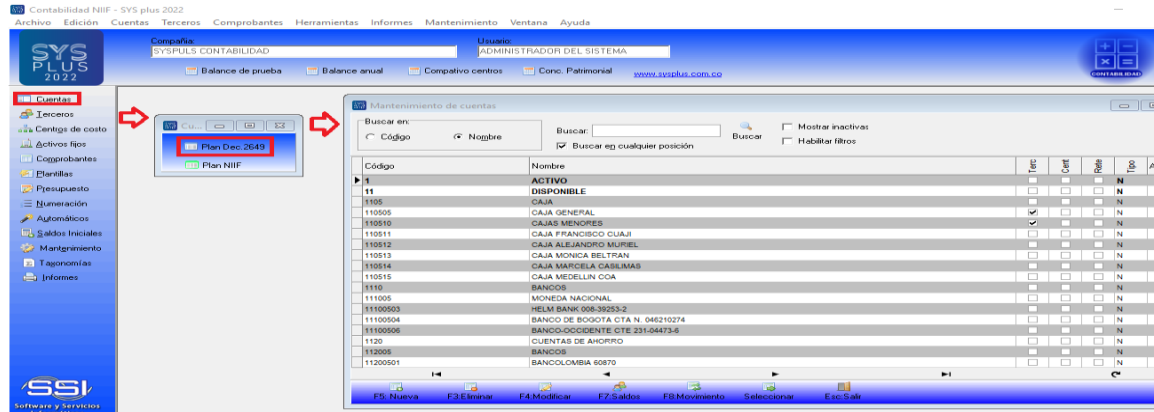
Contabilidad NIIF - SYS plus 2022

Archivo Edición Cuentas Terceros Comprobantes Herramientas Informes Mantenimiento Ventana Ayuda

SYS PLUS 2022

Compañía: SYSPULS CONTABILIDAD

Usuario: ADMINISTRADOR DEL SISTEMA

Balance de prueba | Balance anual | Compativo centros | Conc. Patrimonial | www.sysplus.com.co

CONTABILIDAD

Cuentas
Terceros
Centros de costo
Activos fijos
Comprobantes
Plantillas
Presupuesto
Numeración
Automáticos
Saldos Iniciales
Mantenimiento
Taxonomías
Informes

SSI Software y Servicios

Cu...

Plan Dec.2649
Plan NIIF

Mantenimiento de cuentas

Buscar en:
Código
Nombre

Buscar:
Buscar en cualquier posición
Buscar

Mostrar inactivas
Habilitar filtros

| Código | Nombre | Terc | Cert | Rete | Tipo |
|---|---|---|---|---|---|
| 1 | ACTIVO | | | | N |
| 11 | DISPONIBLE | | | | N |
| 1105 | CAJA | | | | N |
| 110505 | CAJA GENERAL | ✔ | | | N |
| 110510 | CAJAS MENORES | ✔ | | | N |
| 110511 | CAJA FRANCISCO CUAJI | | | | N |
| 110512 | CAJA ALEJANDRO MURIEL | | | | N |
| 110513 | CAJA MONICA BELTRAN | | | | N |
| 110514 | CAJA MARCELA CASILIMAS | | | | N |
| 110515 | CAJA MEDELLIN COA | | | | N |
| 1110 | BANCOS | | | | N |
| 111005 | MONEDA NACIONAL | | | | N |
| 11100503 | HELM BANK 008-39253-2 | | | | N |
| 11100504 | BANCO DE BOGOTA CTA N. 046210274 | | | | N |
| 11100506 | BANCO-OCCIDENTE CTE 231-04473-6 | | | | N |
| 1120 | CUENTAS DE AHORRO | | | | N |
| 112005 | BANCOS | | | | N |
| 11200501 | BANCOLOMBIA 60870 | | | | N |

F5: Nueva | F3:Eliminar | F4:Modificar | F7:Saldos | F8:Movimiento | Seleccionar | Esc:Salir